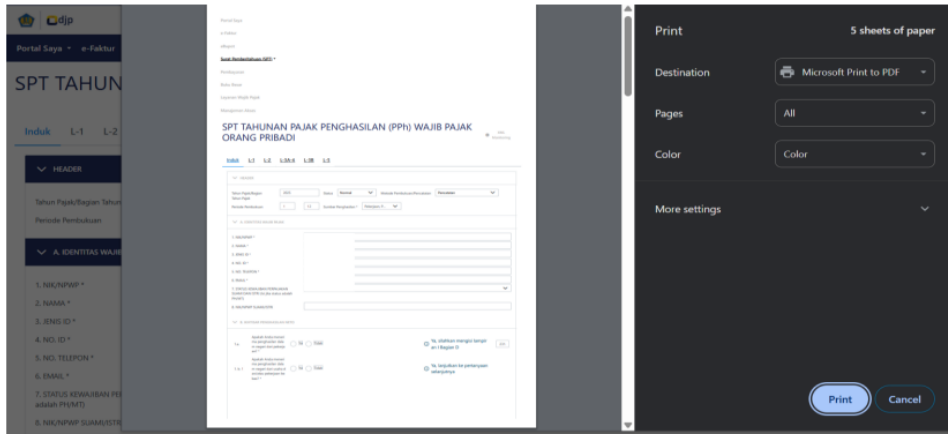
djp

Portal Saya e-Faktur

SPT TAHUN

Induk L-1 L-2

HEADER

Tahun Pajak/Bagian Tahun

Periode Pembukuan

A. IDENTITAS WAJIB

1. NIK/NPWP *

2. NAMA *

3. JENIS ID *

4. NO. ID *

5. NO. TELEPON *

6. EMAIL *

7. STATUS KEWAJIBAN PE adalah PH/MT)

8. NIK/NPWP SUAMI/ISTR

Portal Saya

e-Faktur

eBupot

Surat Pemberitahuan (SPT)

Pembayaran

Buku Besar

Layanan Wajib Pajak

Manajemen Akses

SPT TAHUNAN PAJAK PENGHASILAN (PPh) WAJIB PAJAK ORANG PRIBADI

Induk L-1 L-2 L-3A-4 L-3B L-5

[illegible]

Print

5 sheets of paper

Destination

Microsoft Print to PDF

Pages

All

Color

Color

More settings

Print

Cancel